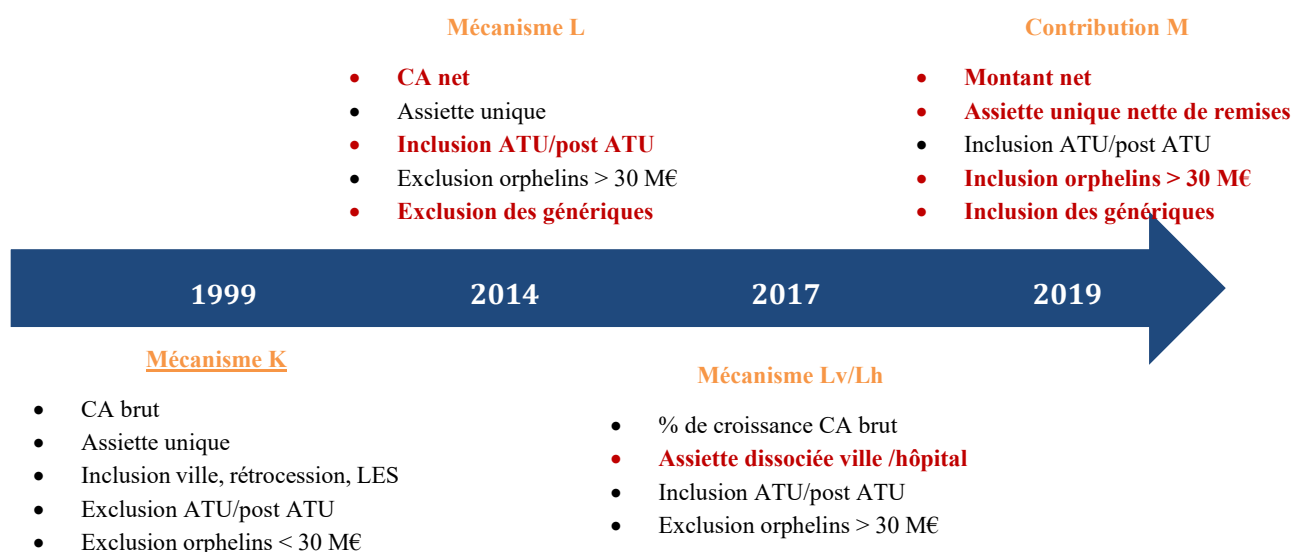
Mécanisme L

- CA net
- Assiette unique
- Inclusion ATU/post ATU
- Exclusion orphelins > 30 M€
- Exclusion des génériques

Contribution M

- Montant net
- Assiette unique nette de remises
- Inclusion ATU/post ATU
- Inclusion orphelins > 30 M€
- Inclusion des génériques

1999 2014 2017 2019

Mécanisme K

- CA brut
- Assiette unique
- Inclusion ville, rétrocession, LES
- Exclusion ATU/post ATU
- Exclusion orphelins < 30 M€

Mécanisme Lv/Lh

- % de croissance CA brut
- Assiette dissociée ville /hôpital
- Inclusion ATU/post ATU
- Exclusion orphelins > 30 M€